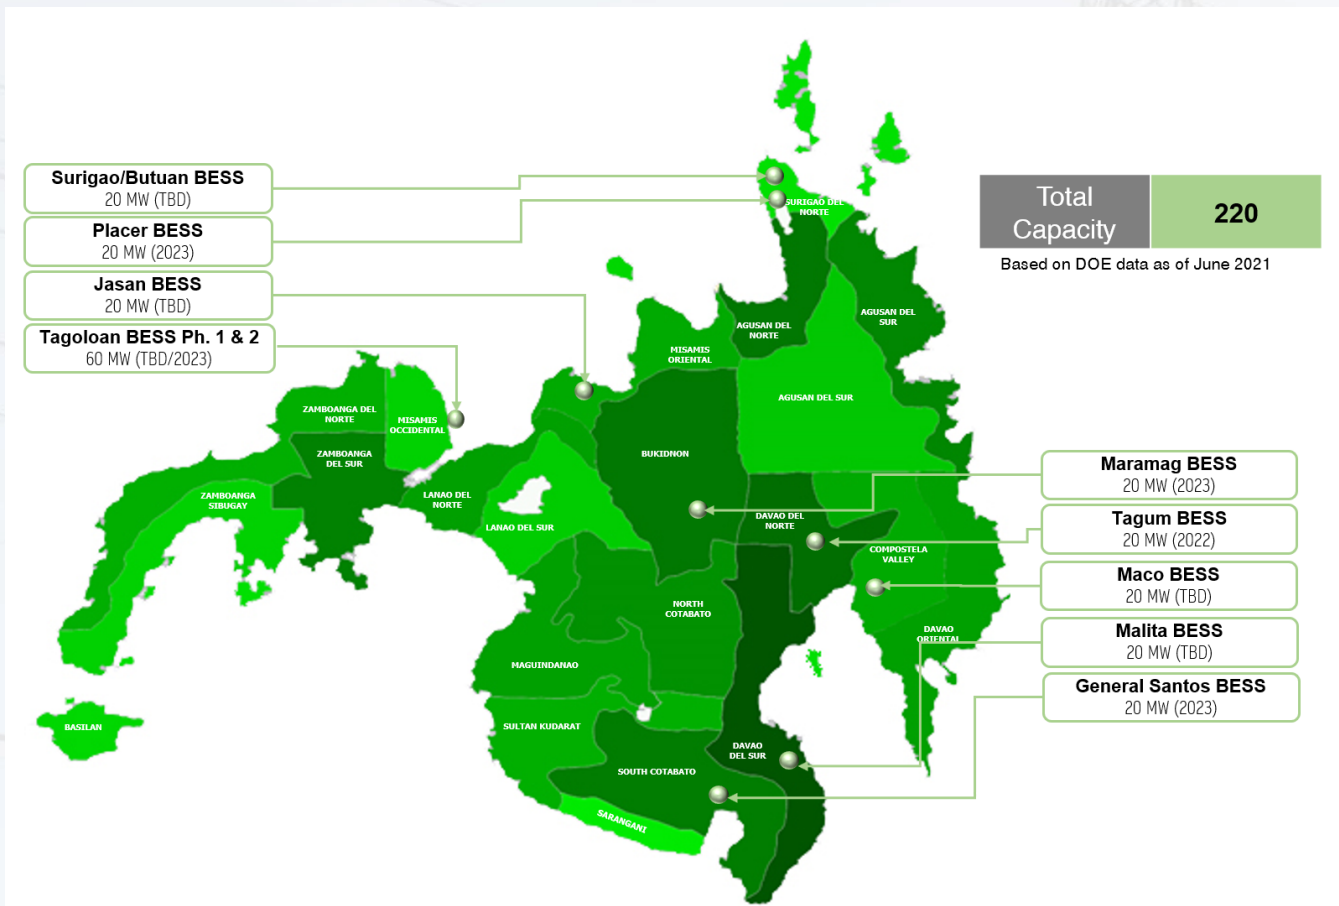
Surigao/Butuan BESS
20 MW (TBD)

Placer BESS
20 MW (2023)

Jasan BESS
20 MW (TBD)

Tagoloan BESS Ph. 1 & 2
60 MW (TBD/2023)

| Total Capacity | 220 |
|---|---|

Based on DOE data as of June 2021

Maramag BESS
20 MW (2023)

Tagum BESS
20 MW (2022)

Maco BESS
20 MW (TBD)

Malita BESS
20 MW (TBD)

General Santos BESS
20 MW (2023)

SURIGAO DEL NORTE
AGUSAN DEL NORTE
AGUSAN DEL SUR
AGUSAN DEL SUR
MISAMIS ORIENTAL
ZAMBOANGA DEL NORTE
MISAMIS OCCIDENTAL
ZAMBOANGA DEL SUR
ZAMBOANGA SIBUGAY
LANAO DEL NORTE
LANAO DEL SUR
BUKIDNON
DAVAO DEL NORTE
COMPOSTELA VALLEY
NORTH COTABATO
DAVAO ORIENTAL
MAGUINDANAO
SULTAN KUDARAT
DAVAO DEL SUR
SOUTH COTABATO
SARANGANI
BASILAN